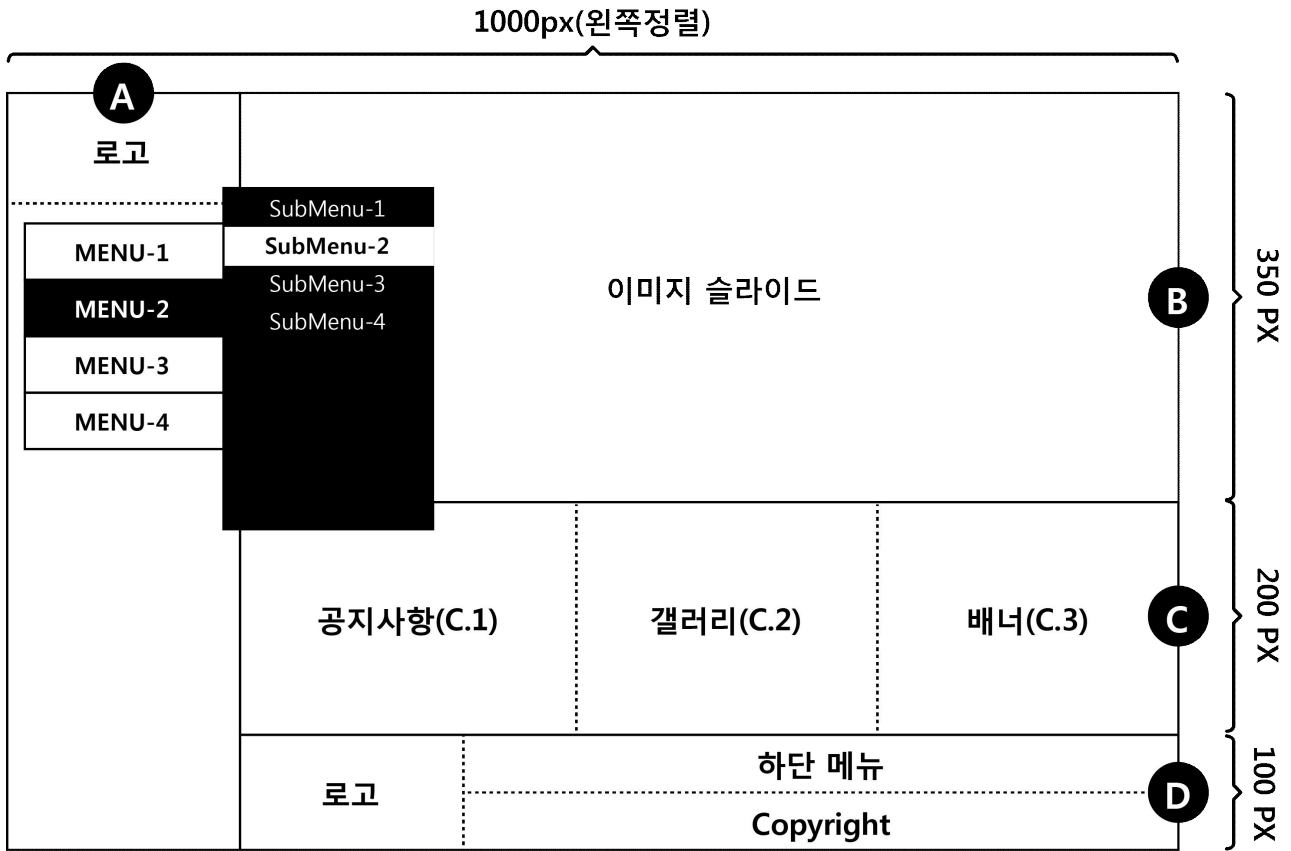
1000px(왼쪽정렬)

A

로고

MENU-1
MENU-2
MENU-3
MENU-4

SubMenu-1
SubMenu-2
SubMenu-3
SubMenu-4

이미지 슬라이드

B

350 PX

공지사항(C.1)

갤러리(C.2)

배너(C.3)

C

200 PX

로고

하단 메뉴

Copyright

D

100 PX